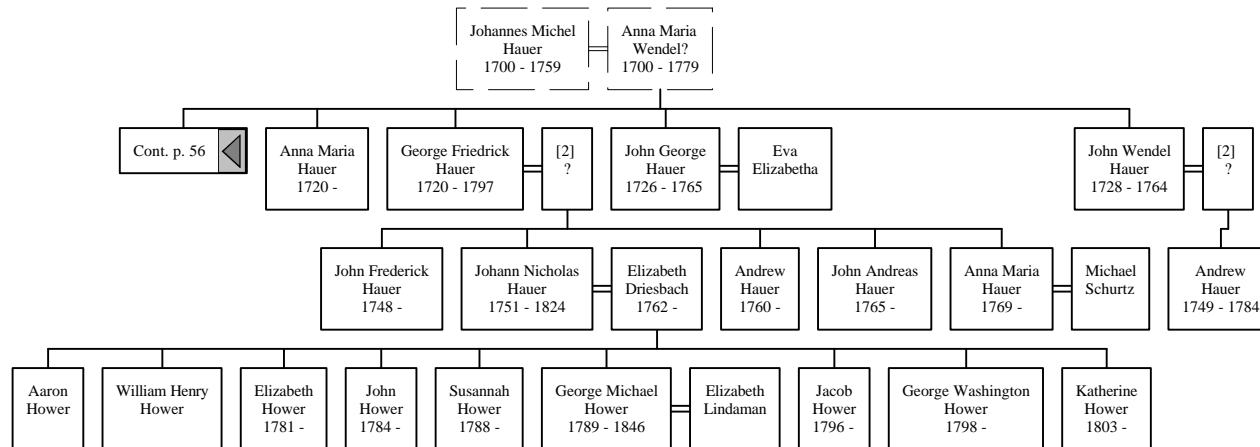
Johannes Michel Hauer
1700 - 1759

Anna Maria Wendel?
1700 - 1779

Cont. p. 56

Anna Maria Hauer
1720 -

George Friedrick Hauer
1720 - 1797

[2]
?

John George Hauer
1726 - 1765

Eva Elizabetha

John Wendel Hauer
1728 - 1764

[2]
?

John Frederick Hauer
1748 -

Johann Nicholas Hauer
1751 - 1824

Elizabeth Driesbach
1762 -

Andrew Hauer
1760 -

John Andreas Hauer
1765 -

Anna Maria Hauer
1769 -

Michael Schurtz

Andrew Hauer
1749 - 1784

Aaron Hower

William Henry Hower

Elizabeth Hower
1781 -

John Hower
1784 -

Susannah Hower
1788 -

George Michael Hower
1789 - 1846

Elizabeth Lindaman

Jacob Hower
1796 -

George Washington Hower
1798 -

Katherine Hower
1803 -